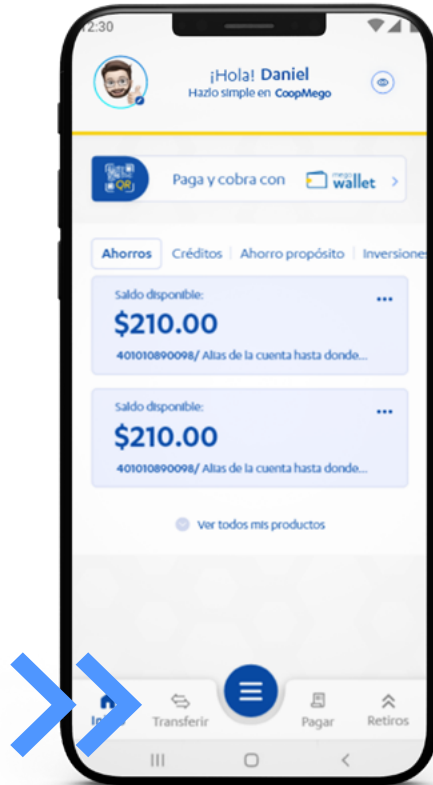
2:30

¡Hola! Daniel
Hazlo simple en CoopMego

QR
Paga y cobra con mego wallet

Ahorros | Créditos | Ahorro propósito | Inversiones

Saldo disponible:
$210.00
401010890098/ Alias de la cuenta hasta donde...

Saldo disponible:
$210.00
401010890098/ Alias de la cuenta hasta donde...

Ver todos mis productos

Ini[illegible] Transferir Pagar Retiros